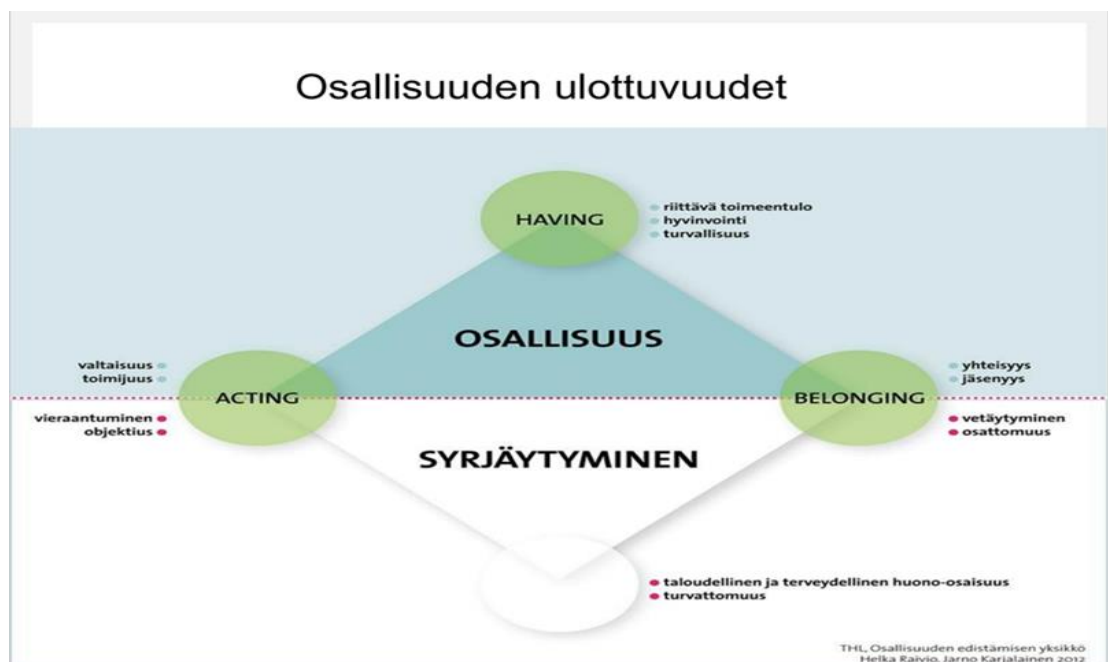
Osallisuuden ulottuvuudet

HAVING

riittävä toimeentulo
hyvinvointi
turvallisuus

OSALLISUUS

valtaisuus
toimijuus

ACTING

vieraantuminen
objektius

BELONGING

yhteisyys
jäsenyys

vetäytyminen
osattomuus

SYRJÄYTYMINEN

taloudellinen ja terveydellinen huono-osaisuus
turvattomuus

THL, Osallisuuden edistämisen yksikkö
Helka Raivio, Jarno Karjalainen 2012